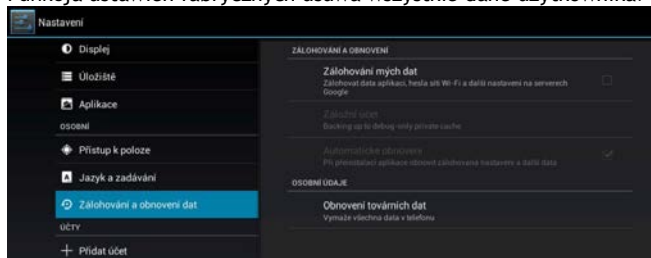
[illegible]

Nastavení

Displej
Úložiště
Aplikace
OSOBNÍ
Přístup k poloze
Jazyk a zadávání
Zálohování a obnovení dat
ÚČTY
Přidat účet

ZÁLOHOVÁNÍ A OBNOVENÍ

Zálohování mých dat
Zálohovat data aplikací, hesla sítí Wi-Fi a další nastavení na serverech Google

Záložní účet
Backing up to debug-only private cache

Automatické obnovení
Při přeinstalaci aplikace obnovit zálohovaná nastavení a další data

OSOBNÍ ÚDAJE

Obnovení továrních dat
Vymaže všechna data v telefonu